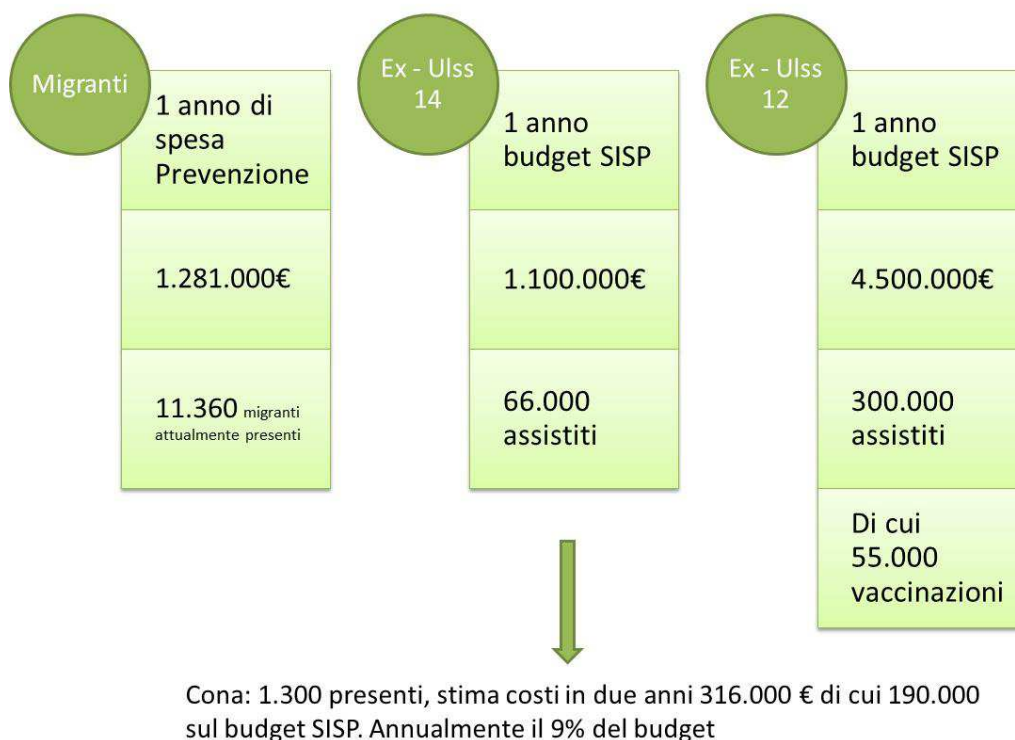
Migranti

1 anno di spesa Prevenzione

1.281.000€

11.360 migranti attualmente presenti

Ex - Ulss 14

1 anno budget SISP

1.100.000€

66.000 assistiti

Ex - Ulss 12

1 anno budget SISP

4.500.000€

300.000 assistiti

Di cui 55.000 vaccinazioni

Cona: 1.300 presenti, stima costi in due anni 316.000 € di cui 190.000 sul budget SISP. Annualmente il 9% del budget